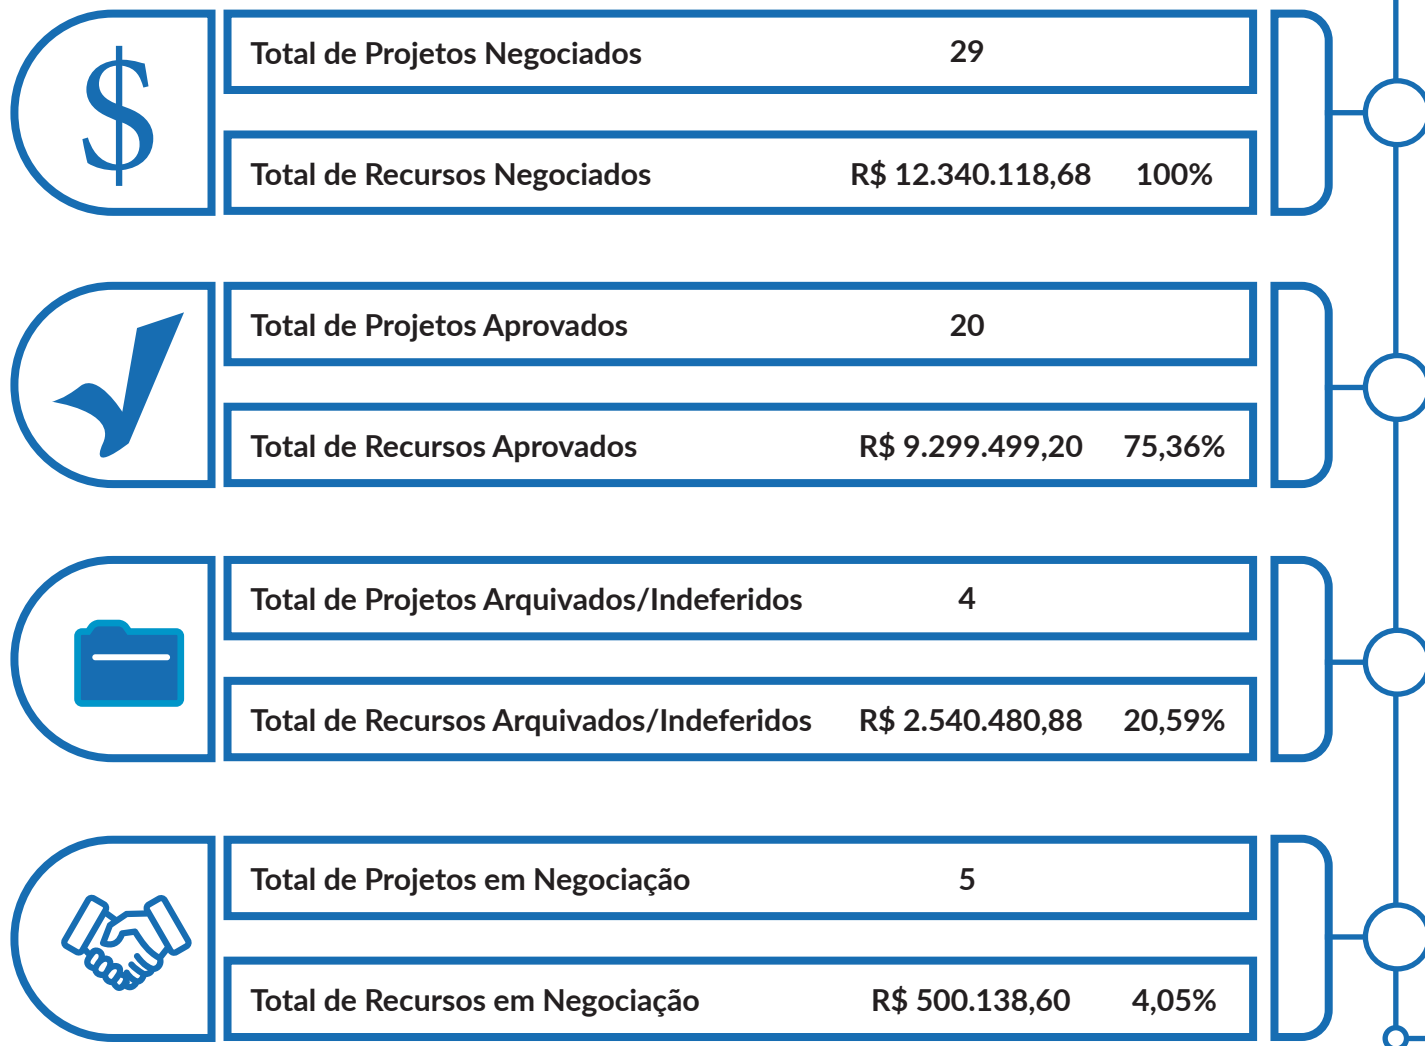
$

Total de Projetos Negociados 29

Total de Recursos Negociados R$ 12.340.118,68 100%

Total de Projetos Aprovados 20

Total de Recursos Aprovados R$ 9.299.499,20 75,36%

Total de Projetos Arquivados/Indeferidos 4

Total de Recursos Arquivados/Indeferidos R$ 2.540.480,88 20,59%

Total de Projetos em Negociação 5

Total de Recursos em Negociação R$ 500.138,60 4,05%